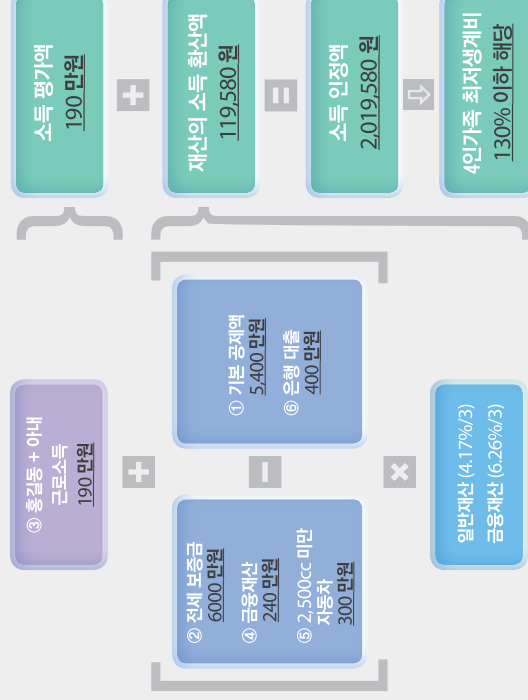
소득 평가액
190 만원

재산의 소득 환산액
119,580 원

소득 인정액
2,019,580 원

4인가족 최저생계비
130% 이하 해당

③ 홍길동 + 아내
근로소득
190 만원

① 기본 공제액
5,400 만원
⑥ 은행 대출
400 만원

② 전세 보증금
6000 만원
④ 금융재산
240 만원
⑤ 2,500cc 미만
자동차
300 만원

일반재산 (4.17%/3)
금융재산 (6.26%/3)